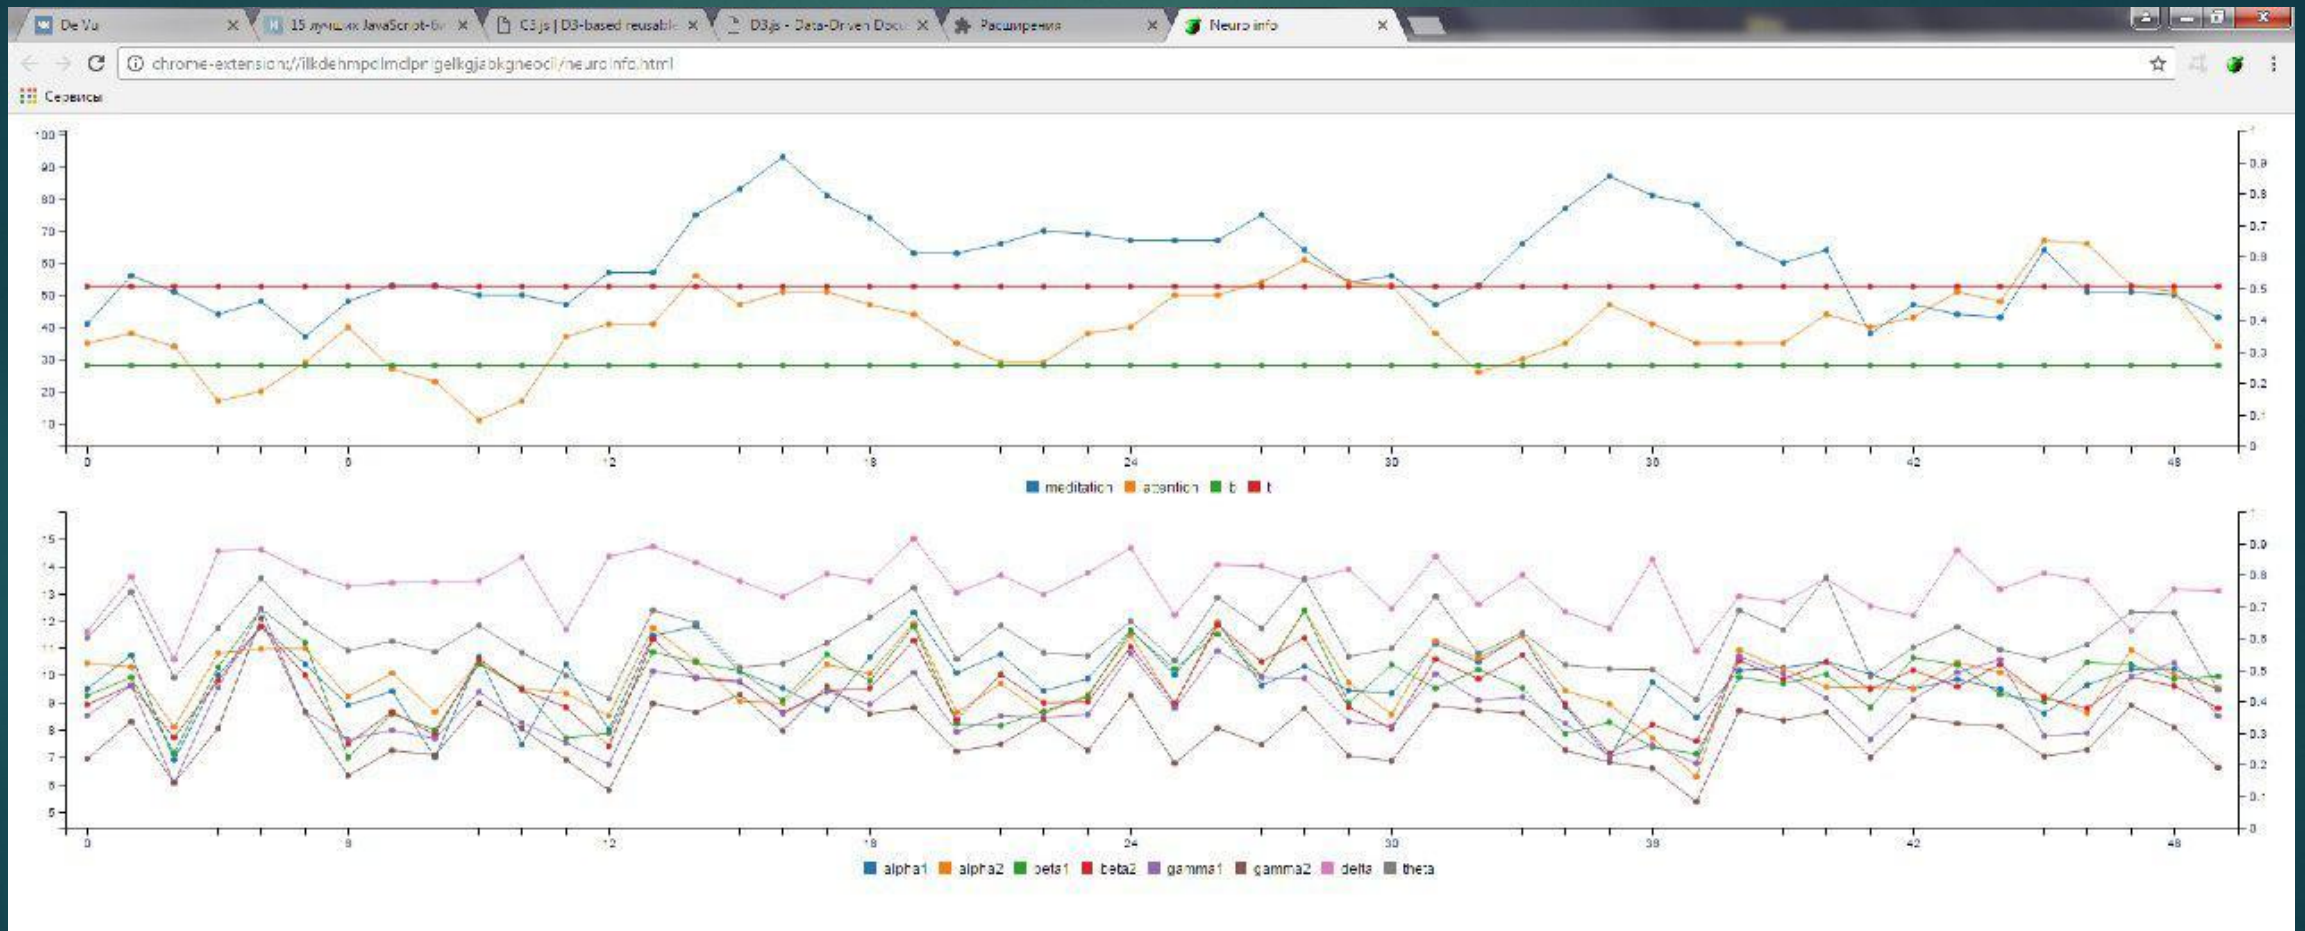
De Vu ×
15 лучших JavaScript-б ×
C3.js | D3-based reusabl ×
D3.js - Data-Driven Docu ×
Расширения ×
Neuro info ×

chrome-extension://ilkdehmpolmclpr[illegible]gelkgjabkgneocl/neuro info.html

Сервисы

100
90
80
70
60
50
40
30
20
10

1
0.9
0.8
0.7
0.6
0.5
0.4
0.3
0.2
0.1
0

0
6
12
18
24
30
36
42
48

meditation attention b t

15
14
13
12
11
10
9
8
7
6
5

1
0.9
0.8
0.7
0.6
0.5
0.4
0.3
0.2
0.1
0

0
6
12
18
24
30
36
42
48

alpha1 alpha2 beta1 beta2 gamma1 gamma2 delta theta